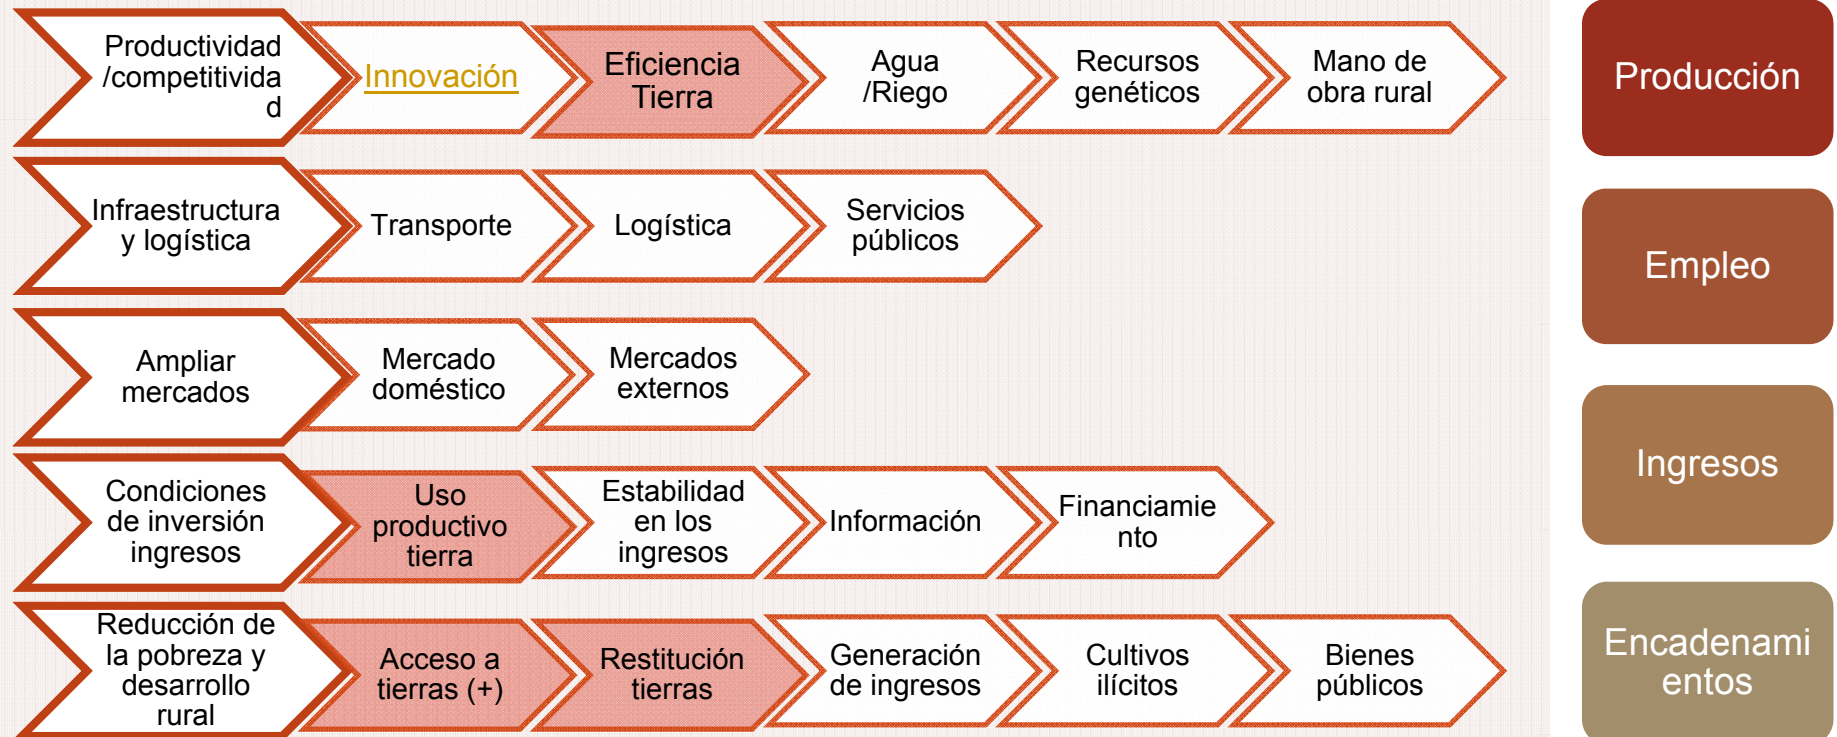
Productividad /competitividad

Innovación

Eficiencia Tierra

Agua /Riego

Recursos genéticos

Mano de obra rural

Infraestructura y logística

Transporte

Logística

Servicios públicos

Ampliar mercados

Mercado doméstico

Mercados externos

Condiciones de inversión ingresos

Uso productivo tierra

Estabilidad en los ingresos

Información

Financiamiento

Reducción de la pobreza y desarrollo rural

Acceso a tierras (+)

Restitución tierras

Generación de ingresos

Cultivos ilícitos

Bienes públicos

Producción

Empleo

Ingresos

Encadenamientos